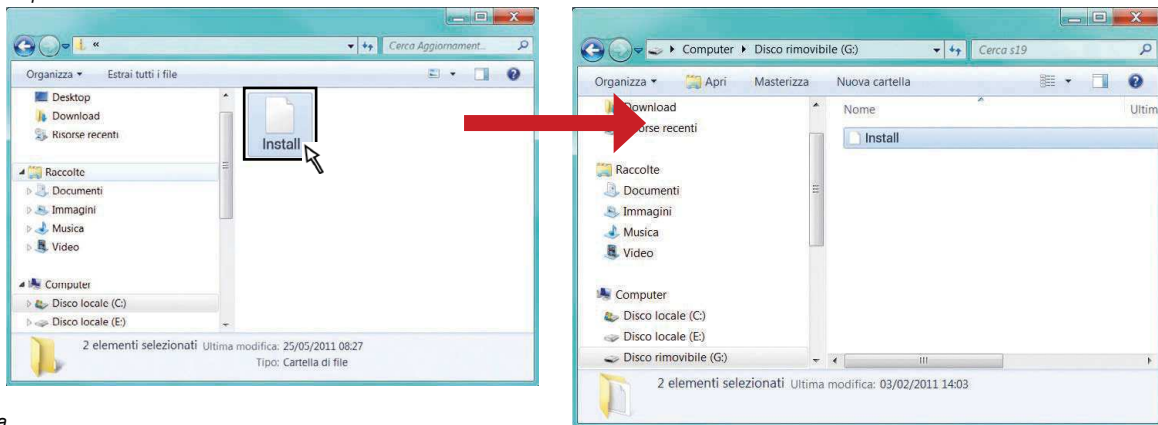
«
Cerca Aggiornament...
Organizza ▾
Estrai tutti i file
Desktop
Download
Risorse recenti
Raccolte
Documenti
Immagini
Musica
Video
Computer
Disco locale (C:)
Disco locale (E:)
Install
2 elementi selezionati Ultima modifica: 25/05/2011 08:27
Tipo: Cartella di file

Computer ▸ Disco rimovibile (G:)
Cerca s19
Organizza ▾
Apri
Masterizza
Nuova cartella
Download
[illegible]orse recenti
Raccolte
Documenti
Immagini
Musica
Video
Computer
Disco locale (C:)
Disco locale (E:)
Disco rimovibile (G:)
Nome
Ultim
Install
2 elementi selezionati Ultima modifica: 03/02/2011 14:03